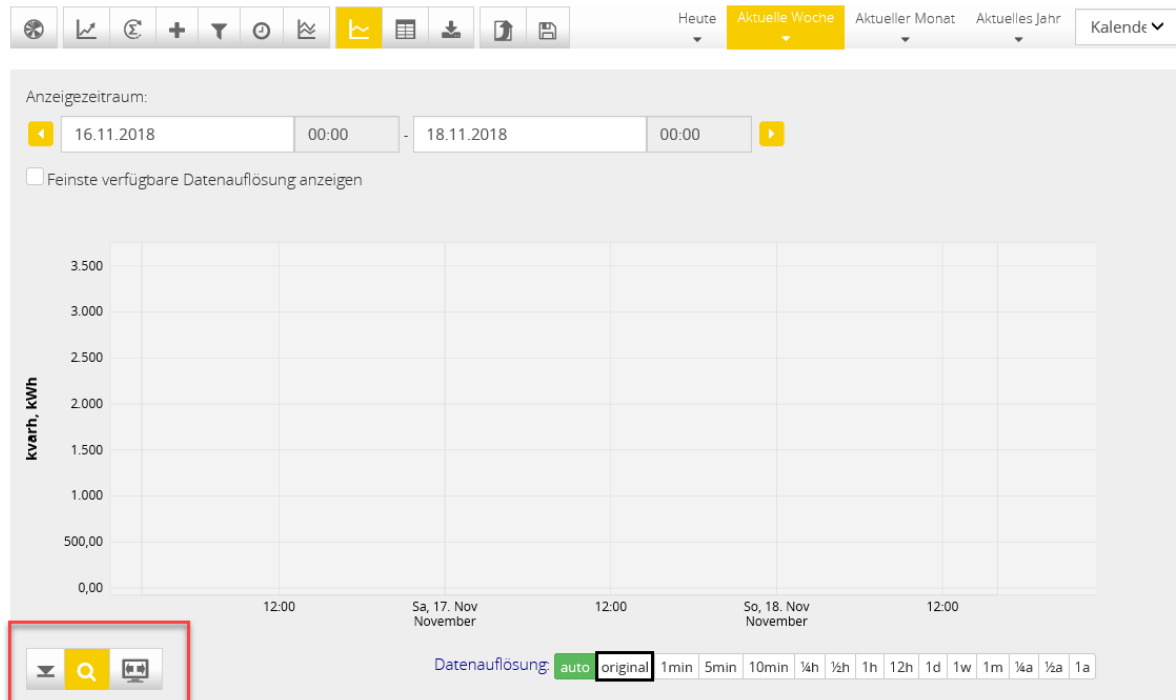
Heute Aktuelle Woche Aktueller Monat Aktuelles Jahr Kalende

Anzeigezeitraum:

16.11.2018 00:00 - 18.11.2018 00:00

Feinste verfügbare Datenauflösung anzeigen

kvarh, kWh

3.500
3.000
2.500
2.000
1.500
1.000
500,00
0,00

12:00 Sa, 17. Nov November 12:00 So, 18. Nov November 12:00

Datenauflösung: auto original 1min 5min 10min ¼h ½h 1h 12h 1d 1w 1m ¼a ½a 1a